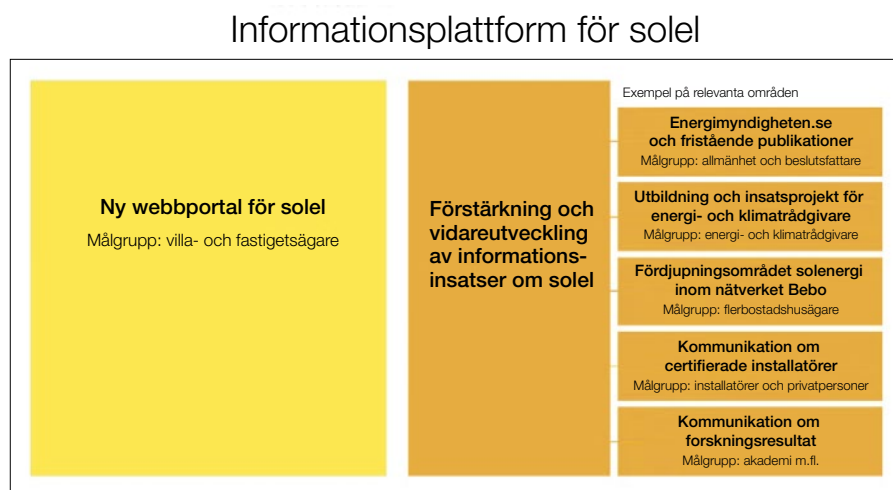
Informationsplattform för solel

Ny webbportal för solel

Målgrupp: villa- och fastigetsägare

Förstärkning och vidareutveckling av informationsinsatser om solel

Exempel på relevanta områden

Energimyndigheten.se och fristående publikationer
Målgrupp: allmänhet och beslutsfattare

Utbildning och insatsprojekt för energi- och klimatrådgivare
Målgrupp: energi- och klimatrådgivare

Fördjupningsområdet solenergi inom nätverket Bebo
Målgrupp: flerbostadshusägare

Kommunikation om certifierade installatörer
Målgrupp: installatörer och privatpersoner

Kommunikation om forskningsresultat
Målgrupp: akademi m.fl.